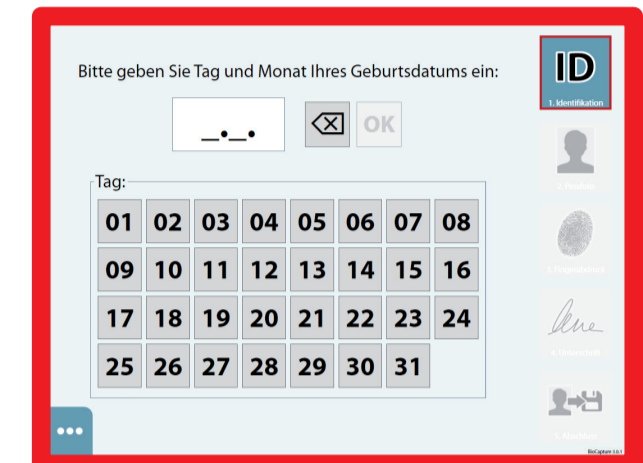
Bitte geben Sie Tag und Monat Ihres Geburtsdatums ein:

__.__.

OK

Tag:

| 01 | 02 | 03 | 04 | 05 | 06 | 07 | 08 |
|---|---|---|---|---|---|---|---|
| 09 | 10 | 11 | 12 | 13 | 14 | 15 | 16 |
| 17 | 18 | 19 | 20 | 21 | 22 | 23 | 24 |
| 25 | 26 | 27 | 28 | 29 | 30 | 31 | |

ID
1. Identifikation

2. Passbild

3. Fingerabdruck

4. Unterschrift

5. Abschluss

BioCapture 3.0.7